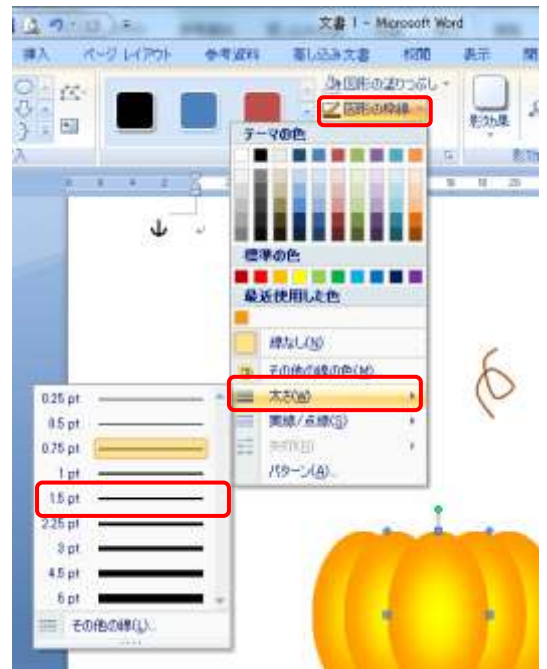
文書 1 - Microsoft Word

挿入
ページ レイアウト
参考資料
差し込み文書
校閲
表示

図形の塗りつぶし
図形の枠線
影の効果

テーマの色
標準の色
最近使用した色
線なし(N)
その他の線の色(M)...
太さ(W)
実線/点線(S)
矢印(R)
パターン(A)...

0.25 pt
0.5 pt
0.75 pt
1 pt
1.5 pt
2.25 pt
3 pt
4.5 pt
6 pt
その他の線(L)...